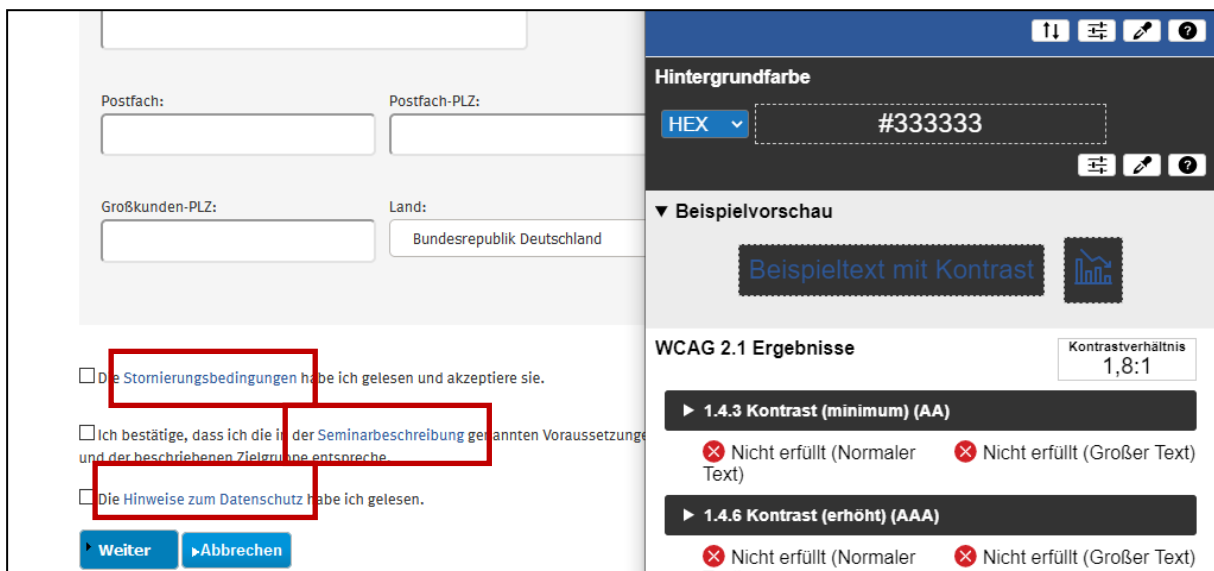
Postfach:

Postfach-PLZ:

Großkunden-PLZ:

Land:

Bundesrepublik Deutschland

☐ Die Stornierungsbedingungen habe ich gelesen und akzeptiere sie.

☐ Ich bestätige, dass ich die in der Seminarbeschreibung genannten Voraussetzunge und der beschriebenen Zielgruppe entspreche.

☐ Die Hinweise zum Datenschutz habe ich gelesen.

Weiter

Abbrechen

Hintergrundfarbe

HEX

#333333

▼ Beispielvorschau

Beispieltext mit Kontrast

WCAG 2.1 Ergebnisse

Kontrastverhältnis
1,8:1

▶ 1.4.3 Kontrast (minimum) (AA)

Nicht erfüllt (Normaler Text)

Nicht erfüllt (Großer Text)

▶ 1.4.6 Kontrast (erhöht) (AAA)

Nicht erfüllt (Normaler

Nicht erfüllt (Großer Text)